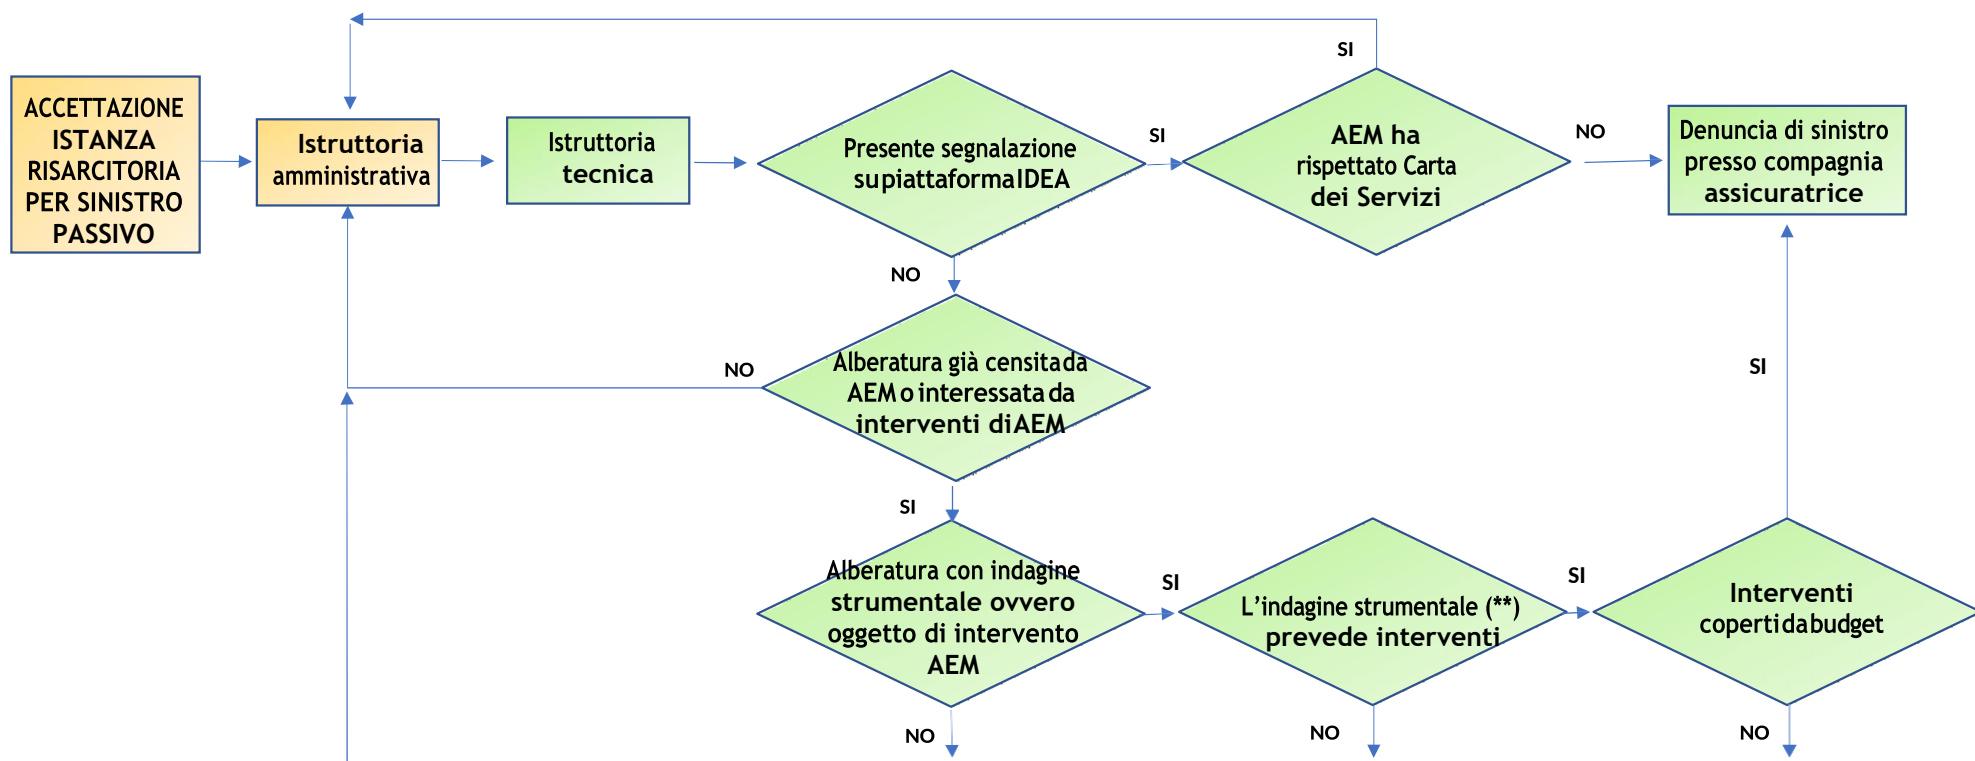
ACCETTAZIONE ISTANZA RISARCITORIA PER SINISTRO PASSIVO

Istruttoria amministrativa

Istruttoria tecnica

Presente segnalazione supiattaformaIDEA

SI

AEM ha rispettato Carta dei Servizi

SI

NO

Denuncia di sinistro presso compagnia assicuratrice

NO

NO

Alberatura già censitada AEM o interessata da interventi diAEM

SI

SI

Alberatura con indagine strumentale ovvero oggetto di intervento AEM

SI

L'indagine strumentale (**) prevede interventi

SI

Interventi copertidabudget

NO

NO

NO